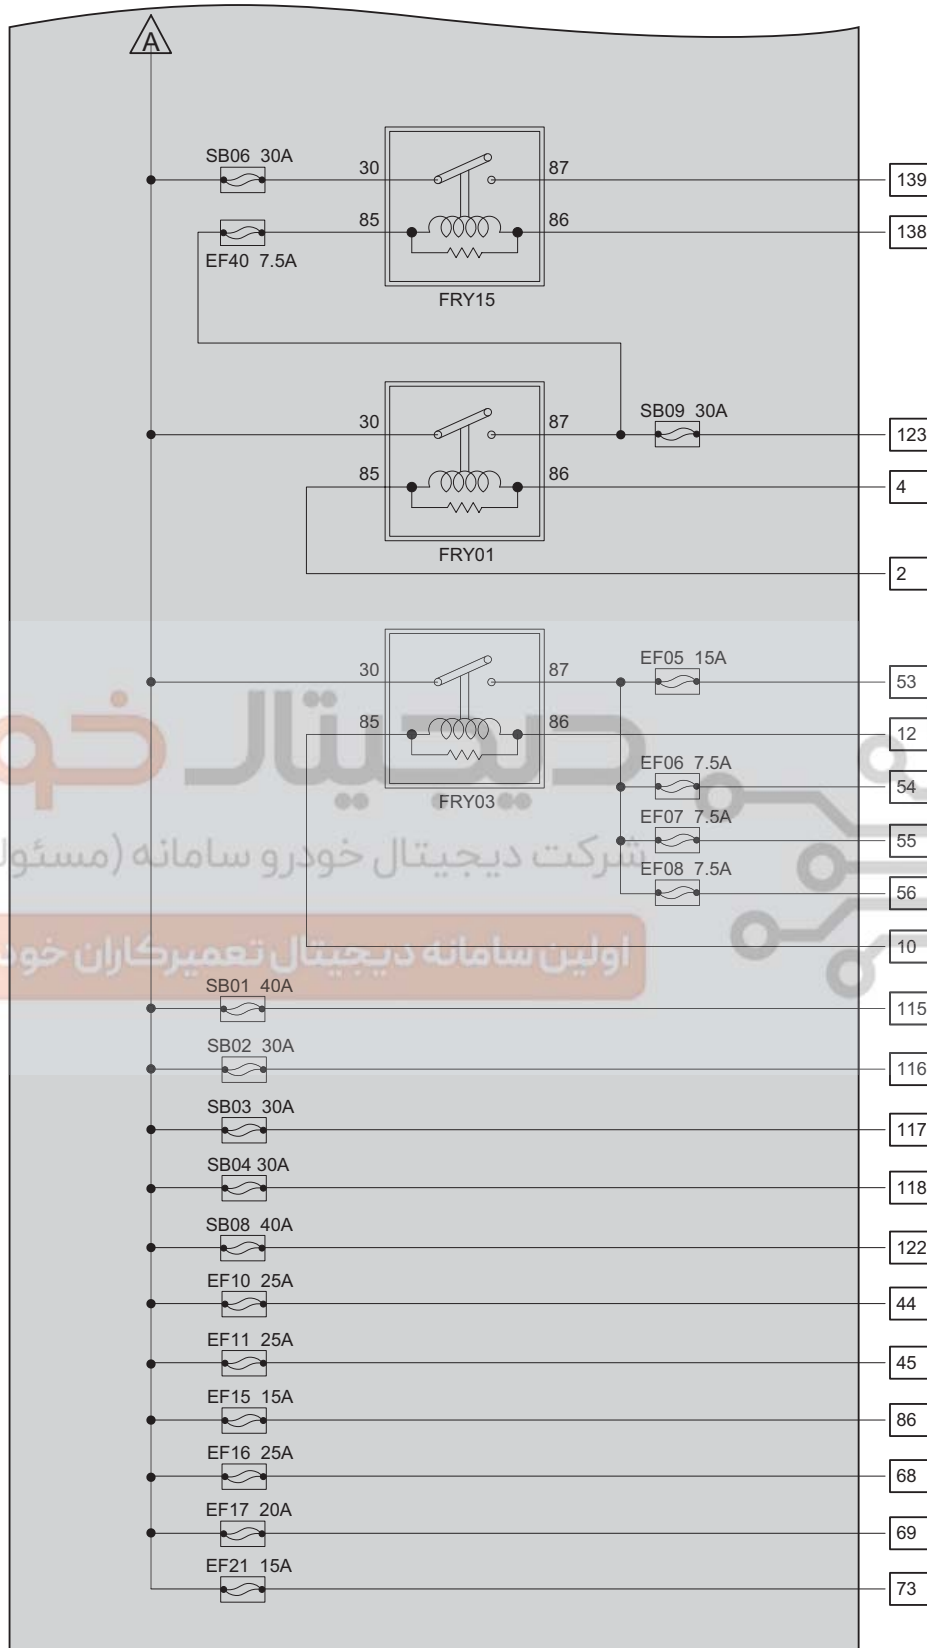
A

SB06 30A
30
87
139
EF40 7.5A
85
86
138
FRY15

30
87
SB09 30A
123
85
86
4
FRY01
2

30
87
EF05 15A
53
85
86
12
EF06 7.5A
54
FRY03
EF07 7.5A
55
EF08 7.5A
56
10

دیجیتال خو
شرکت دیجیتال خودرو سامانه (مسئول
اولین سامانه دیجیتال تعمیرکاران خو

SB01 40A
115
SB02 30A
116
SB03 30A
117
SB04 30A
118
SB08 40A
122
EF10 25A
44
EF11 25A
45
EF15 15A
86
EF16 25A
68
EF17 20A
69
EF21 15A
73